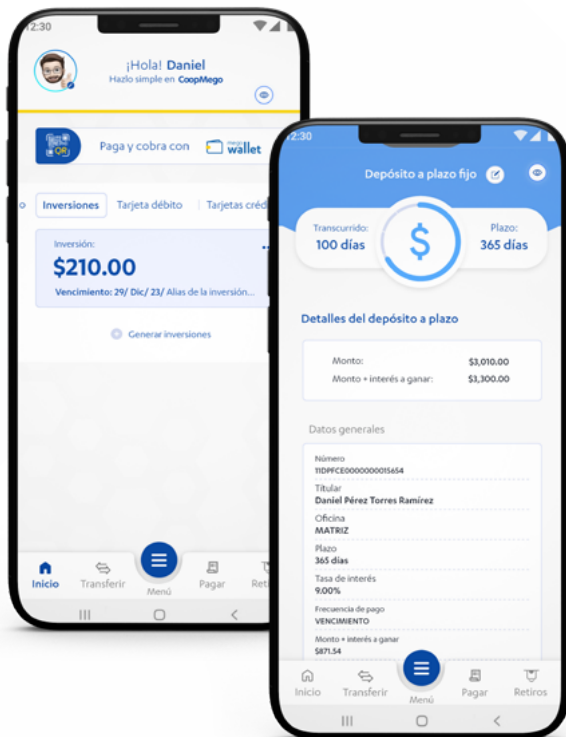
2:30

¡Hola! Daniel
Hazlo simple en CoopMego

Paga y cobra con wallet

Inversiones Tarjeta débito Tarjetas créd

Inversión:
$210.00
Vencimiento: 29/ Dic/ 23/ Alias de la inversión...

Generar inversiones

Inicio Transferir Menú Pagar Retir

2:30

Depósito a plazo fijo

Transcurrido: 100 días
$
Plazo: 365 días

Detalles del depósito a plazo

| Monto: | $3,010.00 |
|---|---|
| Monto + interés a ganar: | $3,300.00 |

Datos generales

Número
11DPFCE0000000015654

Titular
Daniel Pérez Torres Ramírez

Oficina
MATRIZ

Plazo
365 días

Tasa de interés
9.00%

Frecuencia de pago
VENCIMIENTO

Monto + interés a ganar
$871.54

Inicio Transferir Menú Pagar Retiros